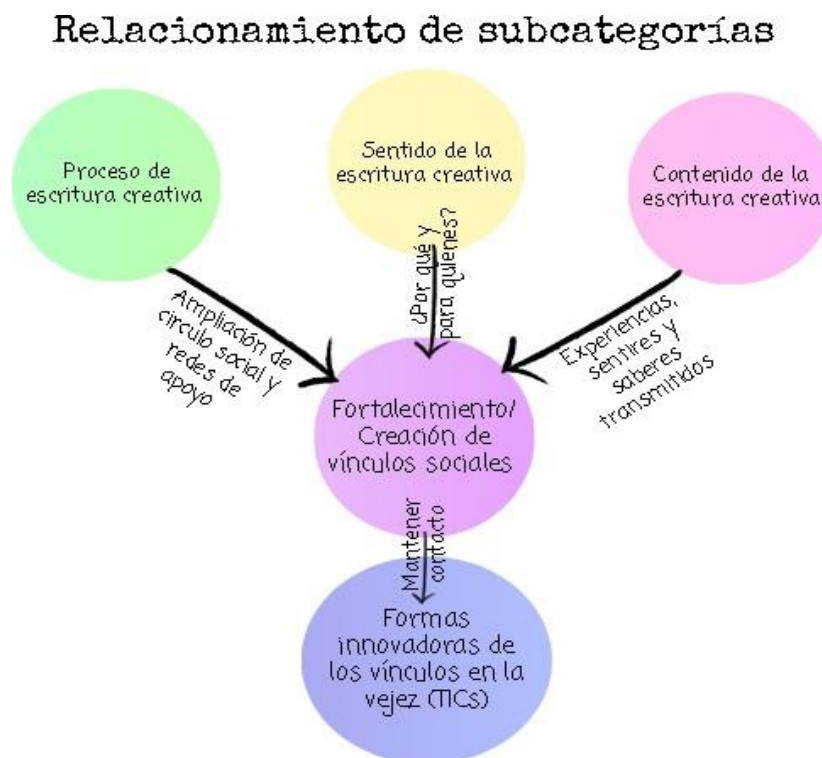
Relacionamiento de subcategorías

Proceso de escritura creativa

Sentido de la escritura creativa

Contenido de la escritura creativa

Ampliación de circulo social y redes de apoyo

¿Por qué y para quienes?

Experiencias, sentires y saberes transmitidos

Fortalecimiento/ Creación de vínculos sociales

Mantener contacto

Formas innovadoras de los vínculos en la vejez (TICs)